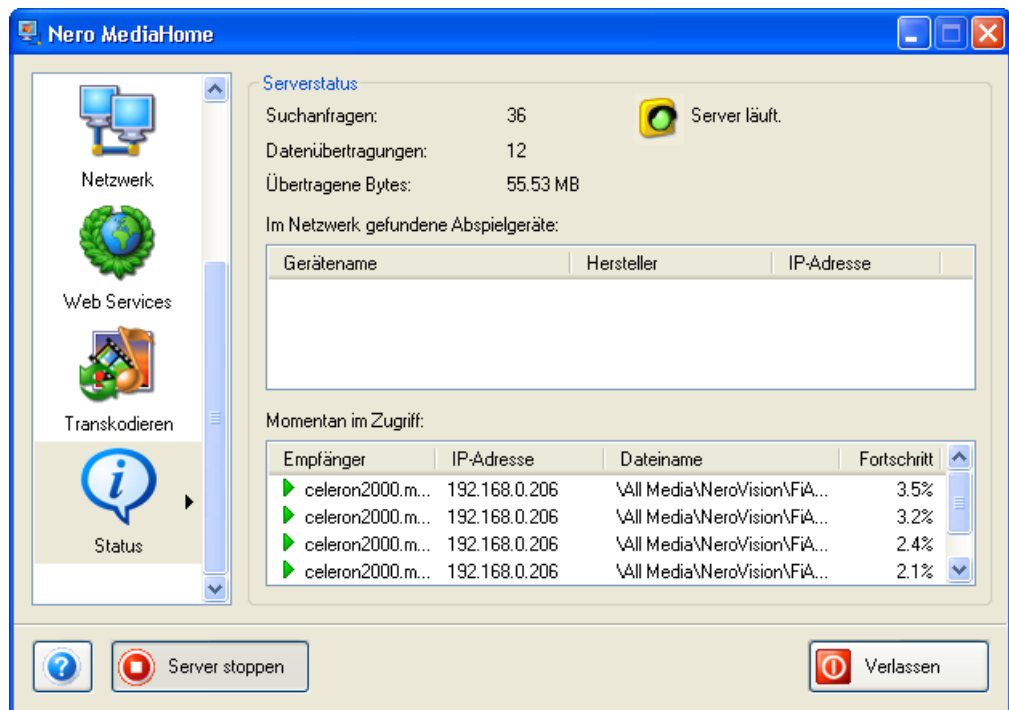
Nero MediaHome

Netzwerk

Web Services

Transkodieren

Status

Serverstatus

Suchanfragen: 36

Datenübertragungen: 12

Übertragene Bytes: 55.53 MB

Server läuft.

Im Netzwerk gefundene Abspielgeräte:

| Gerätename | Hersteller | IP-Adresse |
|---|---|---|

Momentan im Zugriff:

| Empfänger | IP-Adresse | Dateiname | Fortschritt |
|---|---|---|---|
| celeron2000.m... | 192.168.0.206 | \All Media\NeroVision\FiA... | 3.5% |
| celeron2000.m... | 192.168.0.206 | \All Media\NeroVision\FiA... | 3.2% |
| celeron2000.m... | 192.168.0.206 | \All Media\NeroVision\FiA... | 2.4% |
| celeron2000.m... | 192.168.0.206 | \All Media\NeroVision\FiA... | 2.1% |

Server stoppen

Verlassen